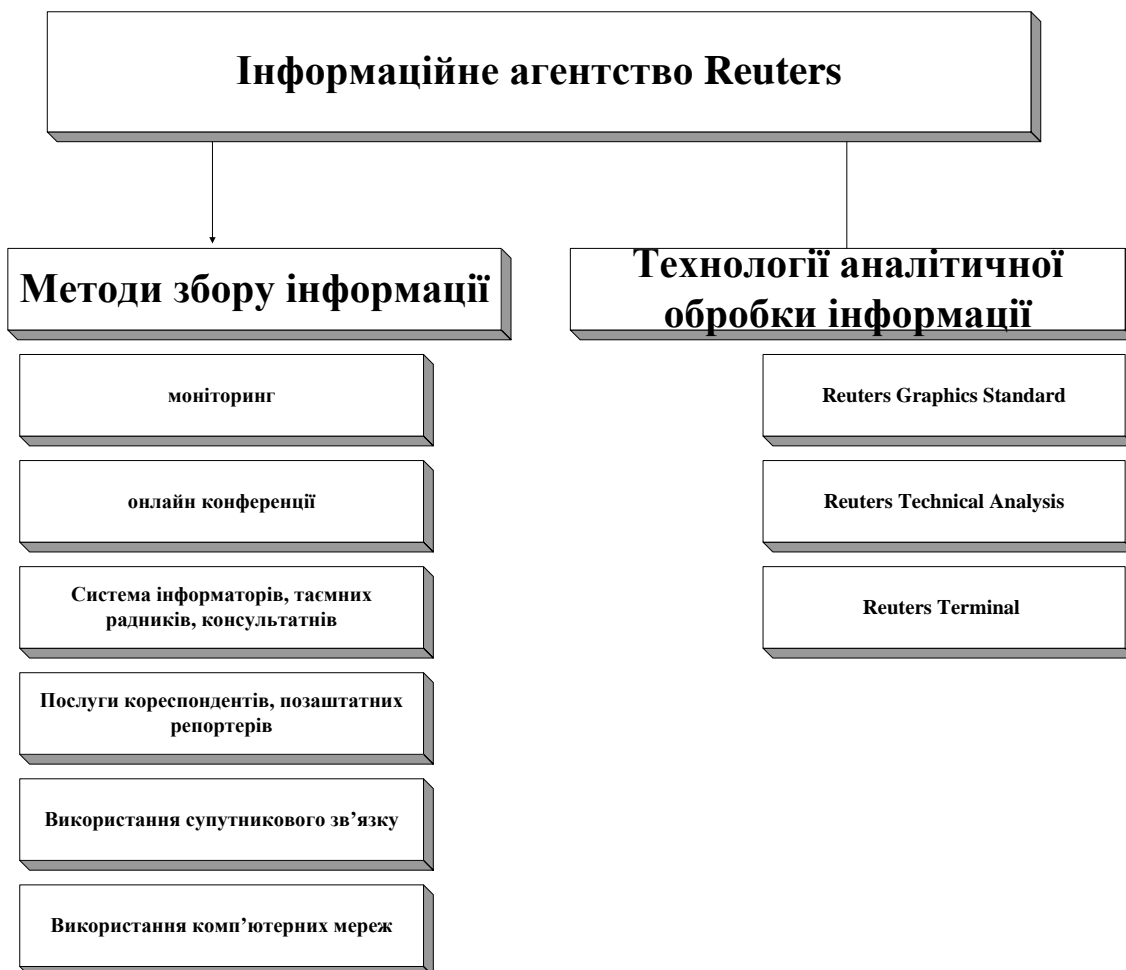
Інформаційне агентство Reuters

Методи збору інформації

моніторинг

онлайн конференції

Система інформаторів, таємних радників, консультатнів

Послуги кореспондентів, позаштатних репортерів

Використання супутникового зв’язку

Використання комп’ютерних мереж

Технології аналітичної обробки інформації

Reuters Graphics Standard

Reuters Technical Analysis

Reuters Terminal